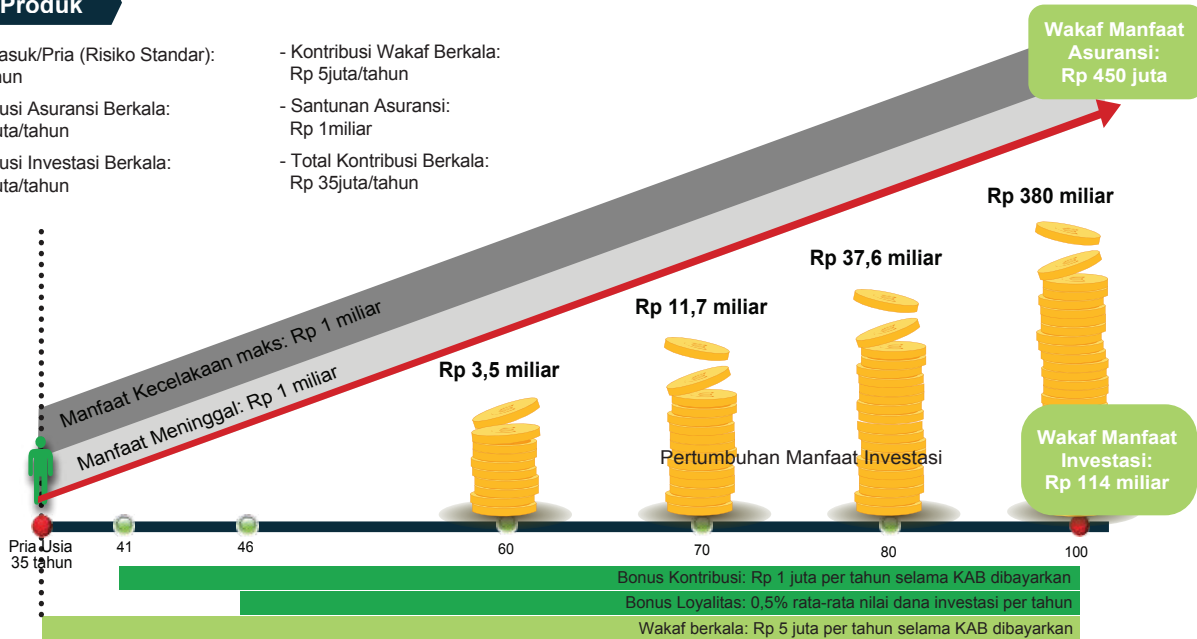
Produk

asuk/Pria (Risiko Standar): hun

usi Asuransi Berkala: uta/tahun

usi Investasi Berkala: uta/tahun

- Kontribusi Wakaf Berkala: Rp 5juta/tahun

- Santunan Asuransi: Rp 1miliar

- Total Kontribusi Berkala: Rp 35juta/tahun

Wakaf Manfaat Asuransi: Rp 450 juta

Manfaat Kecelakaan maks: Rp 1 miliar

Manfaat Meninggal: Rp 1 miliar

Rp 3,5 miliar

Rp 11,7 miliar

Rp 37,6 miliar

Rp 380 miliar

Pertumbuhan Manfaat Investasi

Wakaf Manfaat Investasi: Rp 114 miliar

Pria Usia 35 tahun

41

46

60

70

80

100

Bonus Kontribusi: Rp 1 juta per tahun selama KAB dibayarkan

Bonus Loyalitas: 0,5% rata-rata nilai dana investasi per tahun

Wakaf berkala: Rp 5 juta per tahun selama KAB dibayarkan